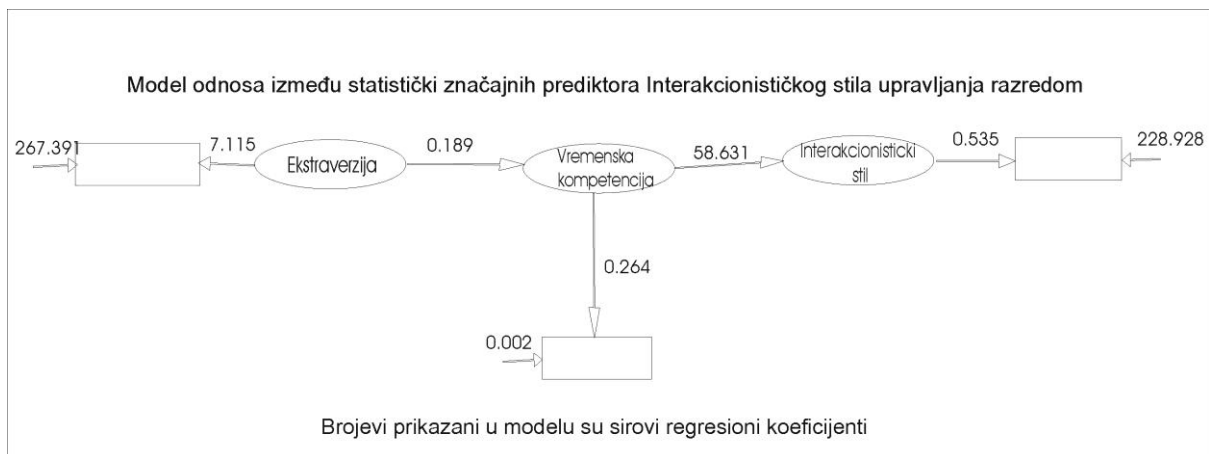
Model odnosa između statistički značajnih prediktora Interakcionističkog stila upravljanja razredom

267.391

7.115

Ekstraverzija

0.189

Vremenska kompetencija

58.631

Interakcionisticki stil

0.535

228.928

0.264

0.002

Brojevi prikazani u modelu su sirovi regresioni koeficijenti